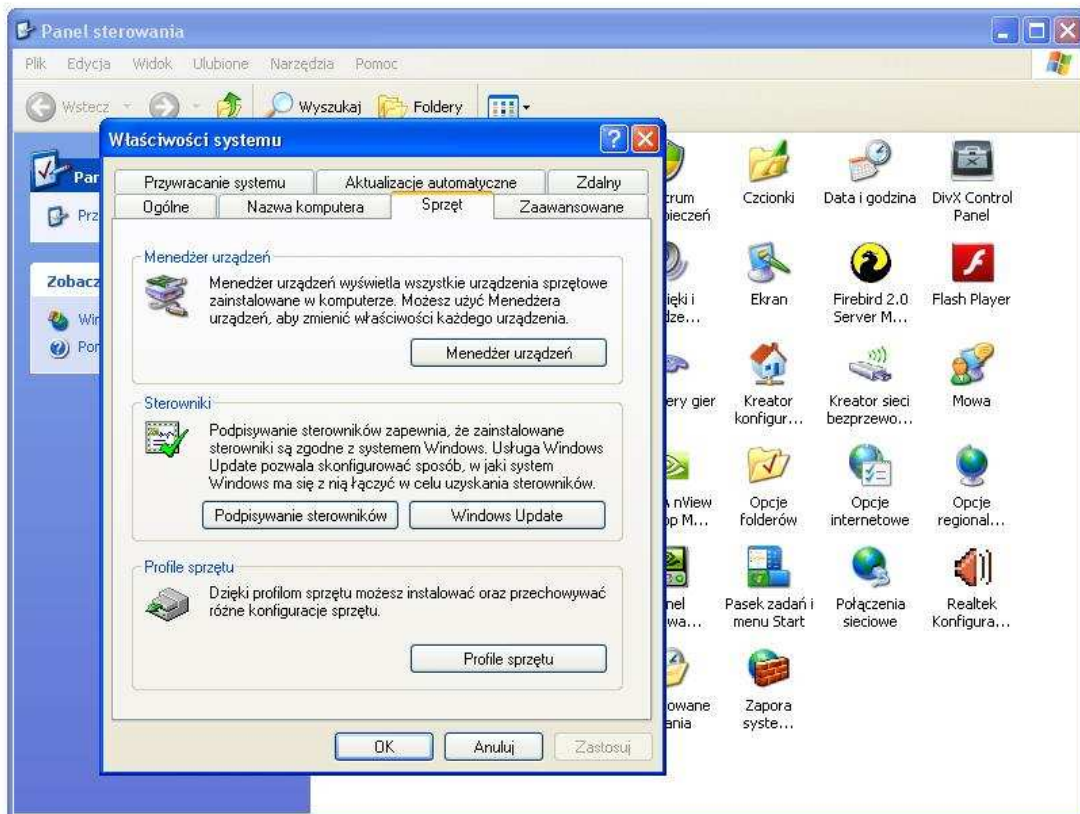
Panel sterowania

Plik Edycja Widok Ulubione Narzędzia Pomoc

Wstecz Wyszukaj Foldery

Par
Prz

Zobacz
Wir
Por

Właściwości systemu

Przywracanie systemu | Aktualizacje automatyczne | Zdalny
Ogólne | Nazwa komputera | Sprzęt | Zaawansowane

Menedżer urządzeń
Menedżer urządzeń wyświetla wszystkie urządzenia sprzętowe zainstalowane w komputerze. Możesz użyć Menedżera urządzeń, aby zmienić właściwości każdego urządzenia.
Menedżer urządzeń

Sterowniki
Podpisywanie sterowników zapewnia, że zainstalowane sterowniki są zgodne z systemem Windows. Usługa Windows Update pozwala skonfigurować sposób, w jaki system Windows ma się z nią łączyć w celu uzyskania sterowników.
Podpisywanie sterowników | Windows Update

Profile sprzętu
Dzięki profilom sprzętu możesz instalować oraz przechowywać różne konfiguracje sprzętu.
Profile sprzętu

OK | Anuluj | Zastosuj

rum
ieczeń
Czcionki
Data i godzina
DivX Control Panel
ięki i
dze...
Ekran
Firebird 2.0 Server M...
Flash Player
ery gier
Kreator konfigur...
Kreator sieci bezprzewo...
Mowa
nView
p M...
Opcje folderów
Opcje internetowe
Opcje regional...
nel
wa...
Pasek zadań i menu Start
Połączenia sieciowe
Realtek Konfigura...
owane
ania
Zapora syste...